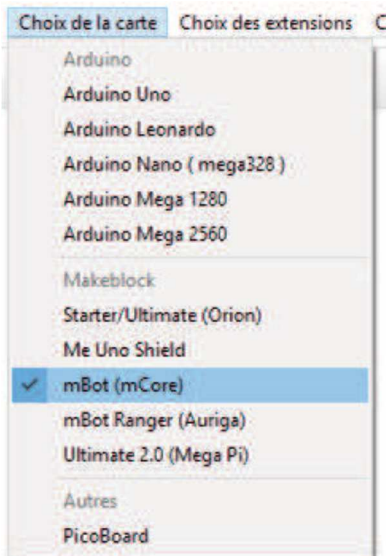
Choix de la carte Choix des extensions C

Arduino
Arduino Uno
Arduino Leonardo
Arduino Nano ( mega328 )
Arduino Mega 1280
Arduino Mega 2560

Makeblock
Starter/Ultimate (Orion)
Me Uno Shield
✓ mBot (mCore)
mBot Ranger (Auriga)
Ultimate 2.0 (Mega Pi)

Autres
PicoBoard